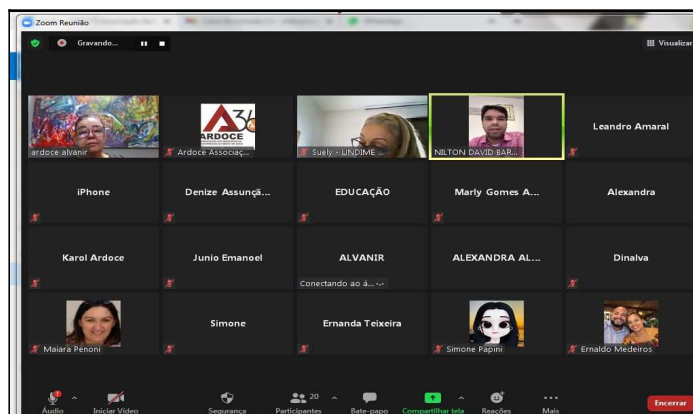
Zoom Reunião

Gravando...

Visualizar

ardoce alvanir

ARDOCE

Ardoce Associaç...

Suely - UNDIME ...

NILTON DAVID BAR...

Leandro Amaral

iPhone

Denize Assunçã...

EDUCAÇÃO

Marly Gomes A...

Alexandra

Karol Ardoce

Junio Emanoel

ALVANIR

Conectando ao á...

ALEXANDRA AL...

Dinalva

Maiara Penoni

Simone

Ernanda Teixeira

Simone Papini

Ernaldo Medeiros

Áudio

Iniciar Vídeo

Segurança

20

Participantes

Bate-papo

Compartilhar tela

Reações

Mais

Encerrar